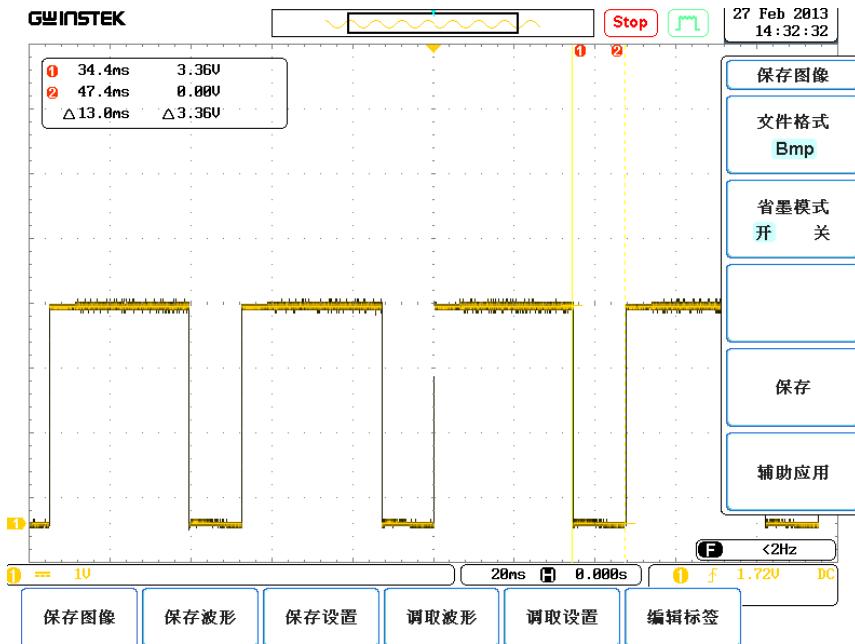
GWINSTEK

Stop

27 Feb 2013
14:32:32

1 34.4ms 3.36V
2 47.4ms 0.00V
△13.0ms △3.36V

1 2

保存图像

文件格式
Bmp

省墨模式
开 关

保存

辅助应用

F <2Hz

1 == 1V

20ms H 0.000s

1 ƒ 1.72V DC

保存图像 保存波形 保存设置 调取波形 调取设置 编辑标签